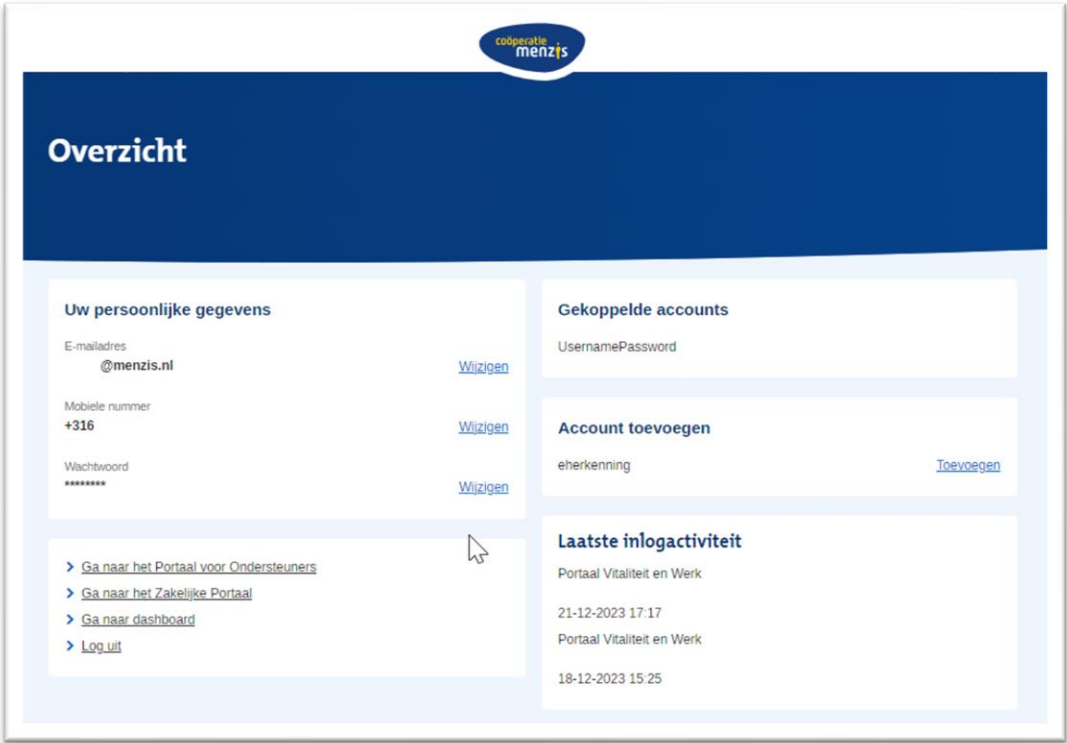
coöperatie menzis

Overzicht

Uw persoonlijke gegevens

E-mailadres
@menzis.nl
Wijzigen

Mobiele nummer
+316
Wijzigen

Wachtwoord
********
Wijzigen

Ga naar het Portaal voor Ondersteuners
Ga naar het Zakelijke Portaal
Ga naar dashboard
Log uit

Gekoppelde accounts

UsernamePassword

Account toevoegen

eherkenning
Toevoegen

Laatste inlogactiviteit

Portaal Vitaliteit en Werk

21-12-2023 17:17
Portaal Vitaliteit en Werk

18-12-2023 15:25